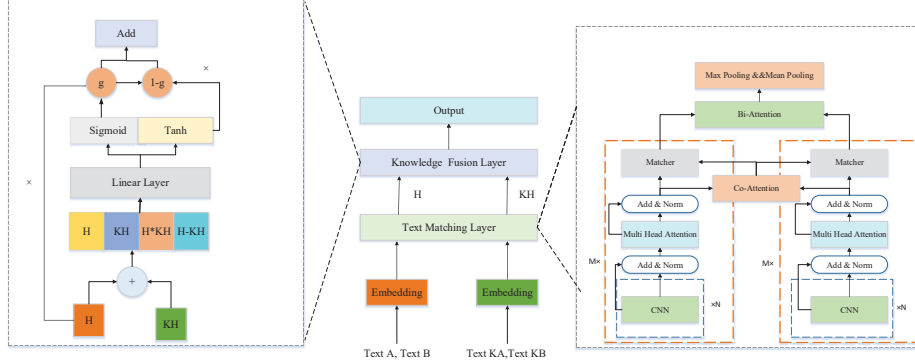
Add

g

1-g

×

Sigmoid

Tanh

×

Linear Layer

H

KH

H*KH

H-KH

+

H

KH

Output

Knowledge Fusion Layer

H

KH

Text Matching Layer

Embedding

Embedding

Text A, Text B

Text KA,Text KB

Max Pooling &&Mean Pooling

Bi-Attention

Matcher

Matcher

Co-Attention

Add & Norm

Add & Norm

Multi Head Attention

Multi Head Attention

M×

M×

Add & Norm

Add & Norm

CNN

×N

CNN

×N